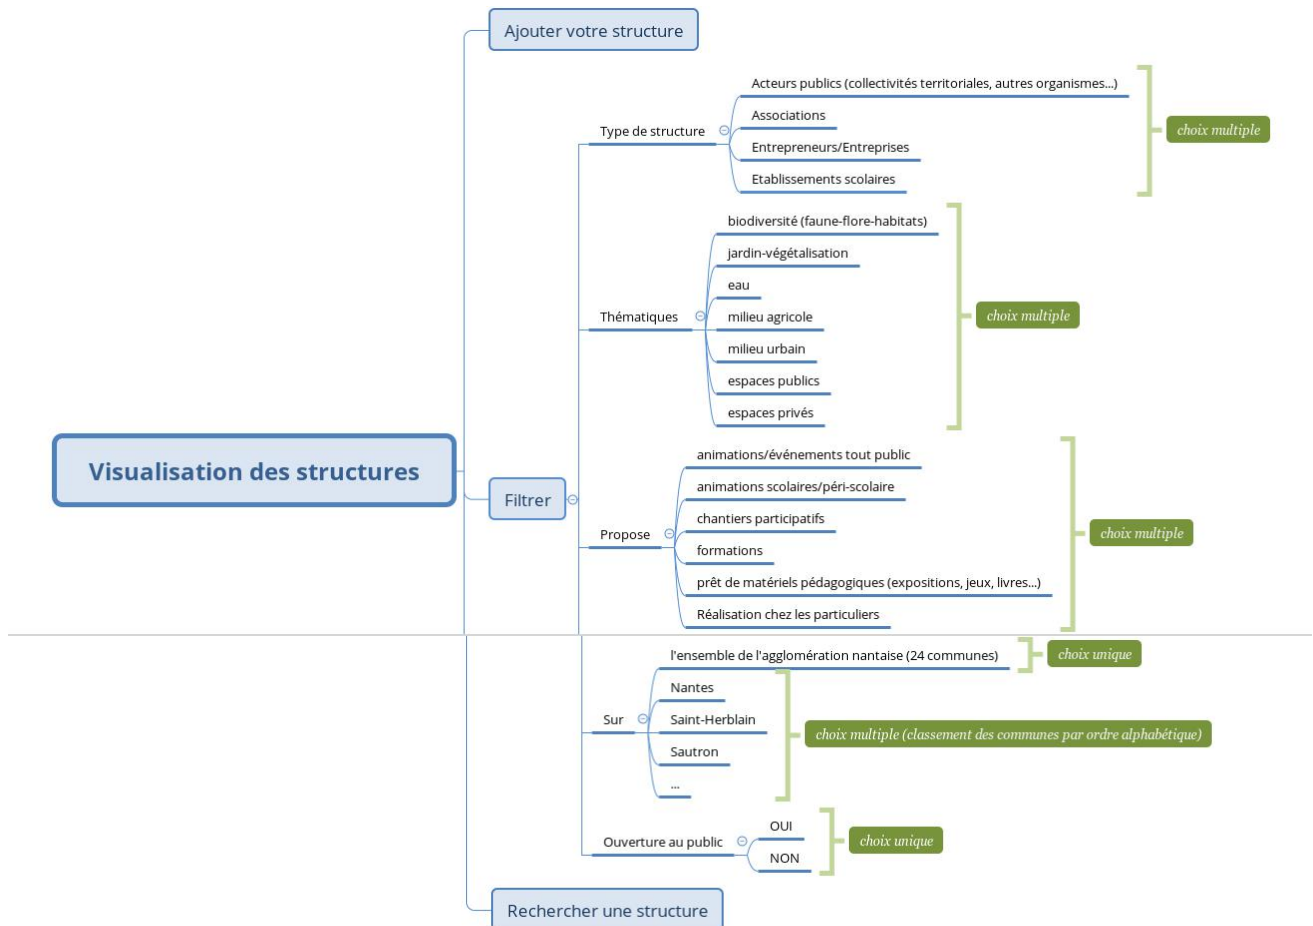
Ajouter votre structure

Visualisation des structures

Filtrer

Type de structure
Acteurs publics (collectivités territoriales, autres organismes...)
Associations
Entrepreneurs/Entreprises
Etablissements scolaires
choix multiple

Thématiques
biodiversité (faune-flore-habitats)
jardin-végétalisation
eau
milieu agricole
milieu urbain
espaces publics
espaces privés
choix multiple

Propose
animations/événements tout public
animations scolaires/péri-scolaire
chantiers participatifs
formations
prêt de matériels pédagogiques (expositions, jeux, livres...)
Réalisation chez les particuliers
choix multiple

Sur
l'ensemble de l'agglomération nantaise (24 communes)
choix unique
Nantes
Saint-Herblain
Sautron
...
choix multiple (classement des communes par ordre alphabétique)

Ouverture au public
OUI
NON
choix unique

Rechercher une structure